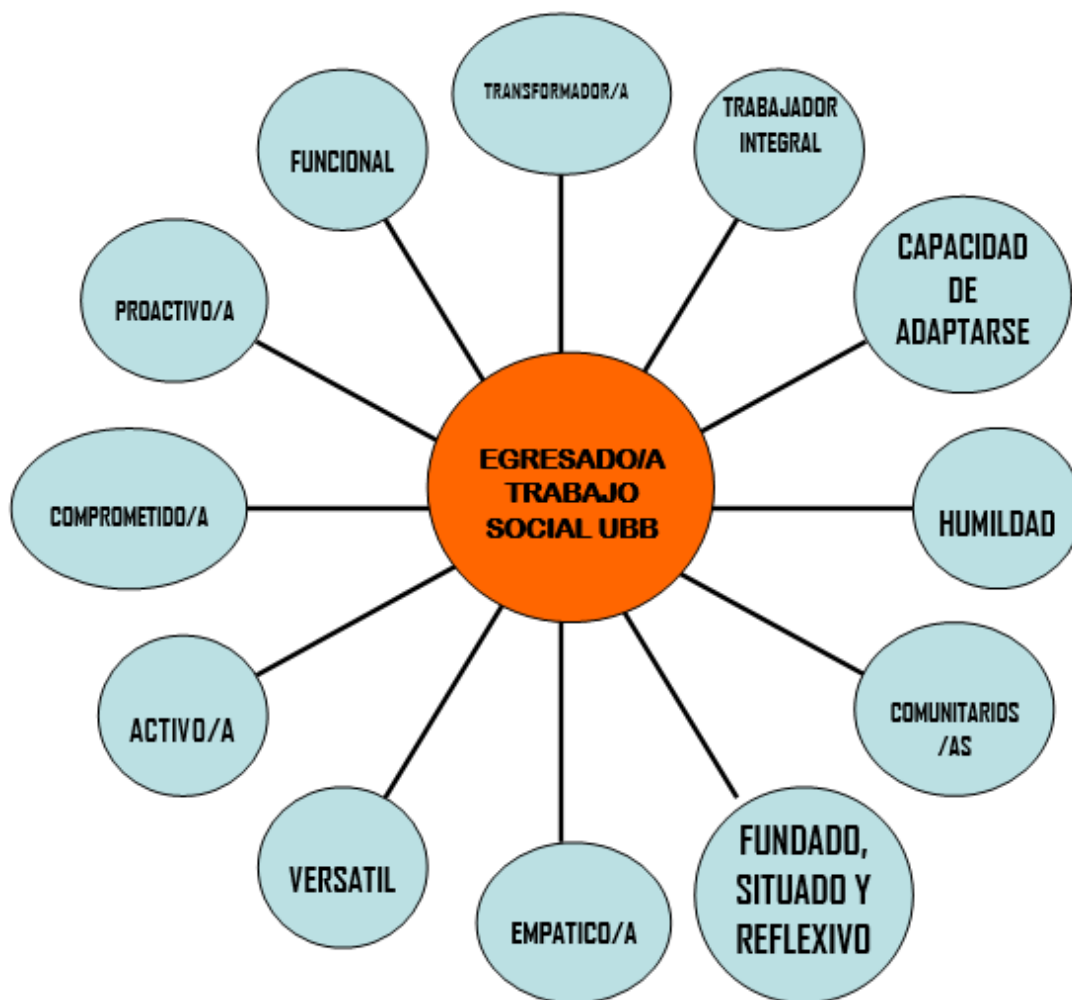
EGRESADO/A TRABAJO SOCIAL UBB

TRANSFORMADOR/A

TRABAJADOR INTEGRAL

CAPACIDAD DE ADAPTARSE

HUMILDAD

COMUNITARIOS /AS

FUNDADO, SITUADO Y REFLEXIVO

EMPATICO/A

VERSATIL

ACTIVO/A

COMPROMETIDO/A

PROACTIVO/A

FUNCIONAL